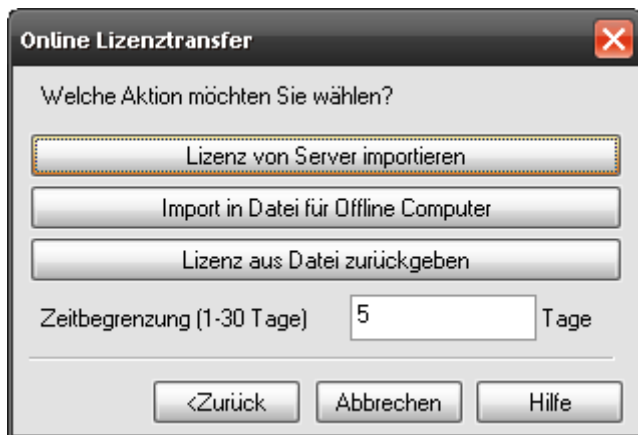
Online Lizenztransfer

Welche Aktion möchten Sie wählen?

Lizenz von Server importieren

Import in Datei für Offline Computer

Lizenz aus Datei zurückgeben

Zeitbegrenzung (1-30 Tage) 5 Tage

<Zurück Abbrechen Hilfe